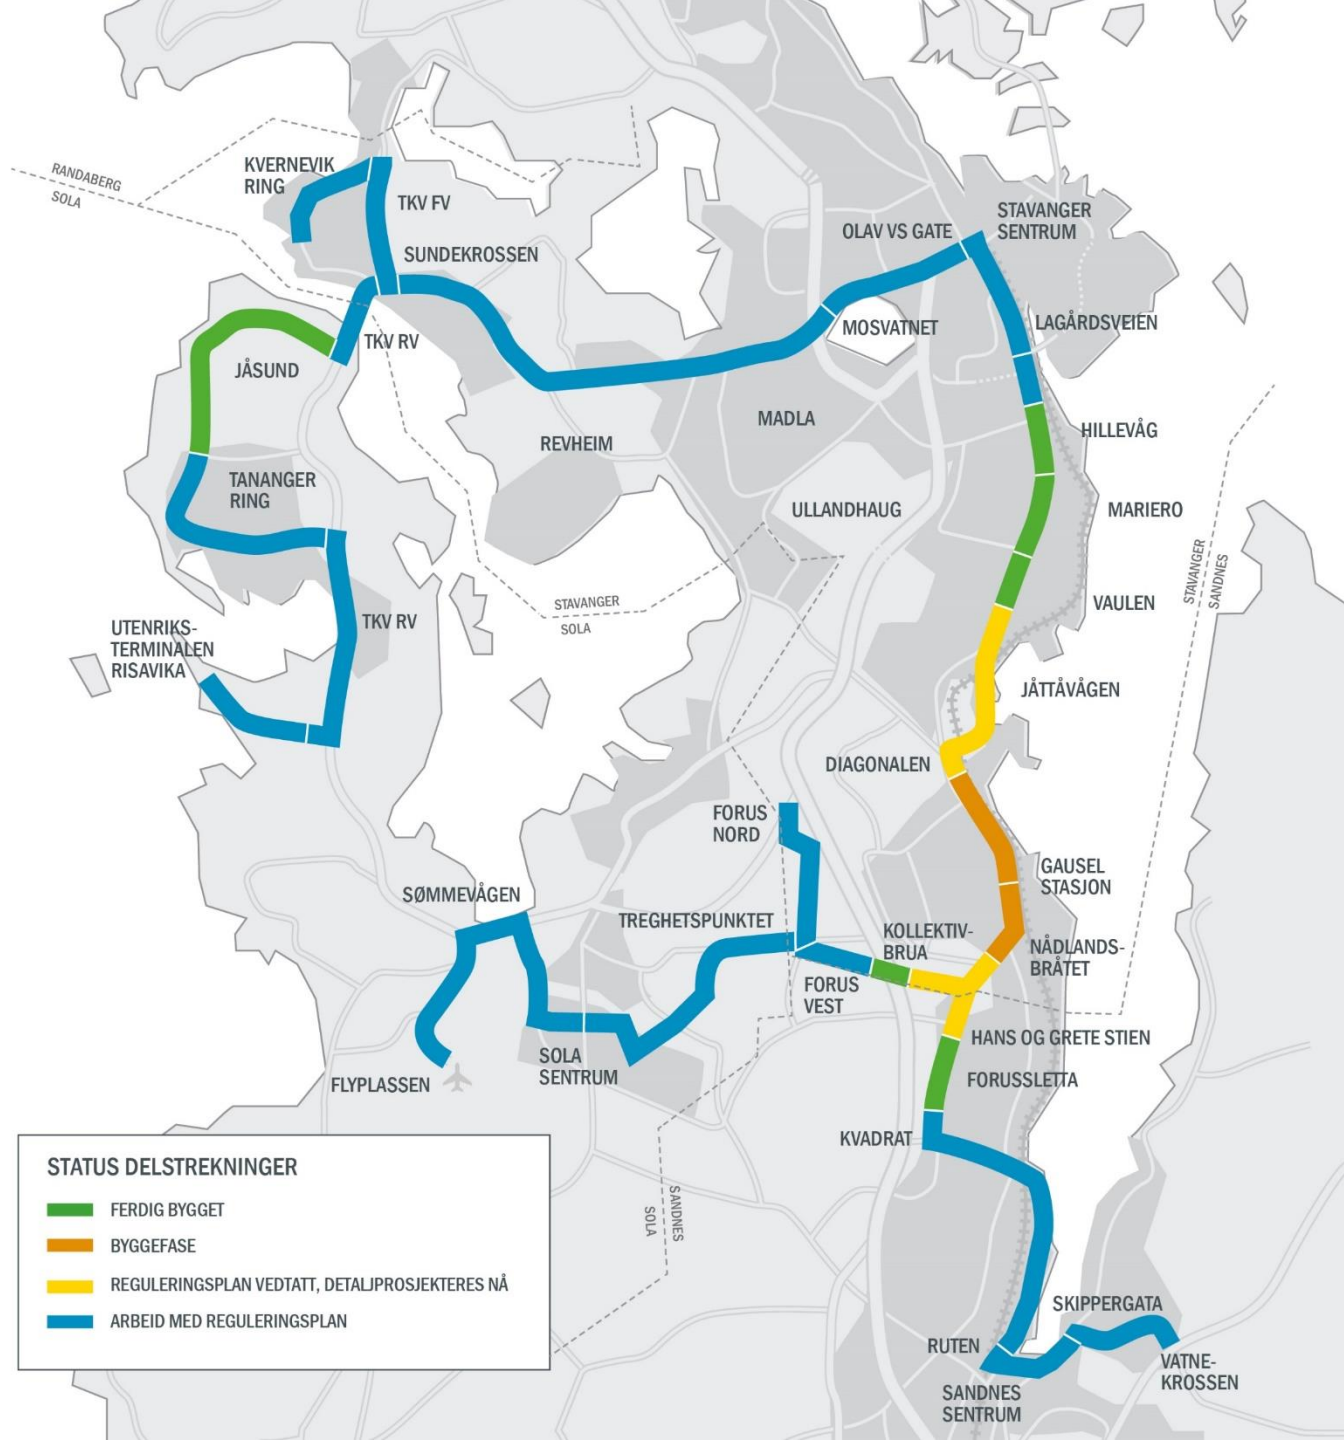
RANDABERG
SOLA

KVERNEVIK RING

TKV FV

SUNDEKROSSEN

OLAV VS GATE

STAVANGER SENTRUM

TKV RV

JÅSUND

MOSVATNET

LAGÅRDSVEIEN

REVHEIM

MADLA

HILLEVÅG

TANANGER RING

ULLANDHAUG

MARIERO

VAULEN

STAVANGER
SANDNES

STAVANGER
SOLA

UTENRIKS-TERMINALEN RISAVIKA

TKV RV

JÅTTÅVÅGEN

DIAGONALEN

FORUS NORD

GAUSEL STASJON

SØMMEVÅGEN

TREGHETSPUNKTET

KOLLEKTIV-BRUA

NÅDLANDS-BRÅTET

FORUS VEST

HANS OG GRETE STIEN

SOLA SENTRUM

FLYPLASSEN

FORUSSLETTA

KVADRAT

STATUS DELSTREKNINGER

FERDIG BYGGET

BYGGEFASE

REGULERINGSPLAN VEDTATT, DETALJPROSJEKTERES NÅ

ARBEID MED REGULERINGSPLAN

SOLA
SANDNES

SKIPPERGATA

RUTEN

VATNE-KROSSEN

SANDNES SENTRUM